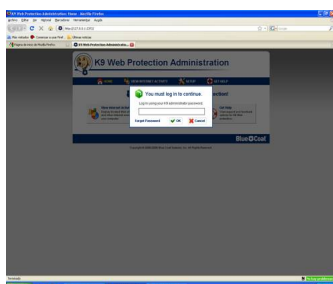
K9 Web Protection Administration: Home - Mozilla Firefox
Archivo Editar Ver Historial Marcadores Herramientas Ayuda
http://127.0.0.1:2372/
Más visitados Comience a usar Firef... Últimas noticias
Página de inicio de Mozilla Firefox
K9 Web Protection Administ...

K9 Web Protection Administration
HOME VIEW INTERNET ACTIVITY SETUP GET HELP

You must log in to continue.
Log in using your K9 administrator password.
Forgot Password OK Cancel

Blue Coat

Terminado